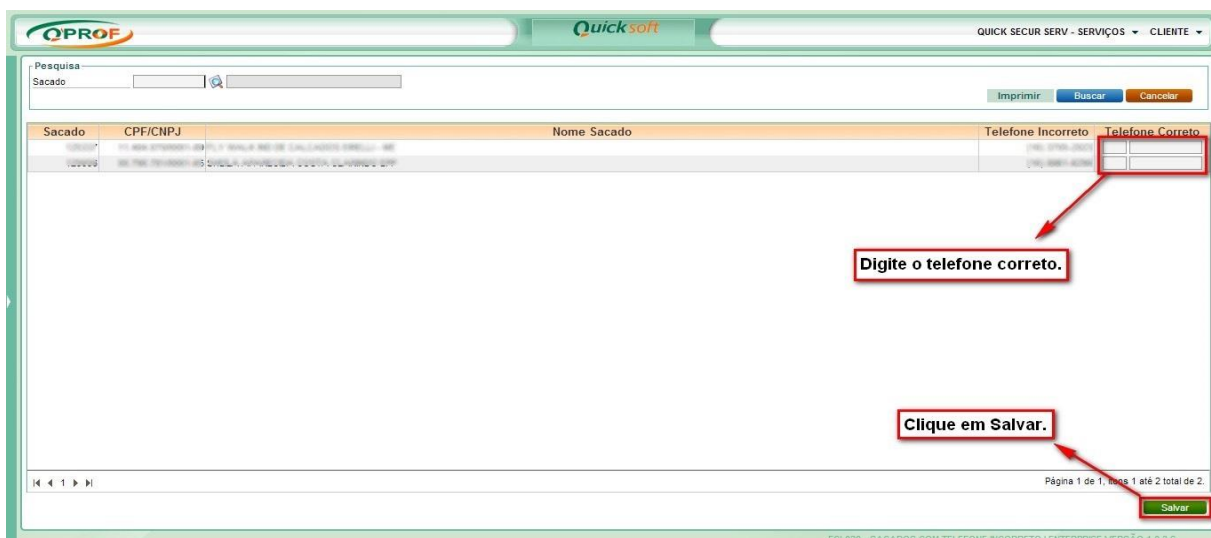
QPROF

Quicksoft

QUICK SECUR SERV - SERVIÇOS ▾ CLIENTE ▾

Pesquisa

Sacado

Imprimir Buscar Cancelar

| Sacado | CPF/CNPJ | Nome Sacado | Telefone Incorreto | Telefone Correto |
|---|---|---|---|---|
| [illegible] | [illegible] | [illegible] | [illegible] | |
| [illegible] | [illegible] | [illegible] | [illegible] | |

Digite o telefone correto.

Clique em Salvar.

|◀ ◀ 1 ▶ ▶|

Página 1 de 1, itens 1 até 2 total de 2.

Salvar

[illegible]